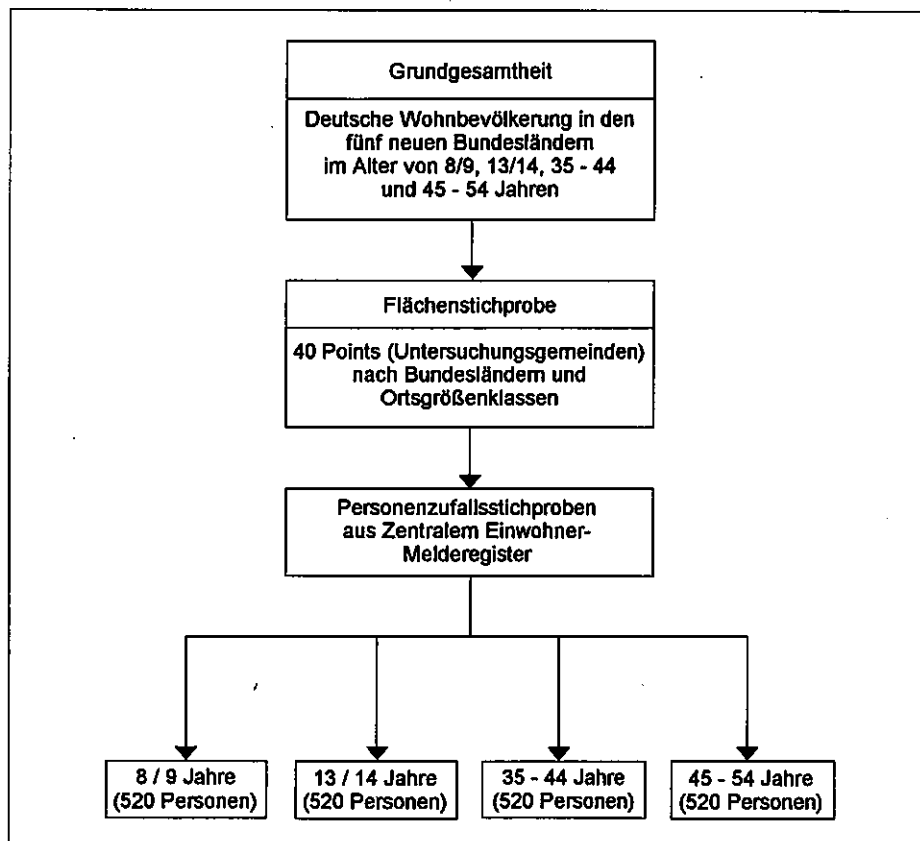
Grundgesamtheit

Deutsche Wohnbevölkerung in den fünf neuen Bundesländern im Alter von 8/9, 13/14, 35 - 44 und 45 - 54 Jahren

Flächenstichprobe

40 Points (Untersuchungsgemeinden) nach Bundesländern und Ortsgrößenklassen

Personenzufallsstichproben aus Zentralem Einwohner-Melderegister

8 / 9 Jahre (520 Personen)

13 / 14 Jahre (520 Personen)

35 - 44 Jahre (520 Personen)

45 - 54 Jahre (520 Personen)